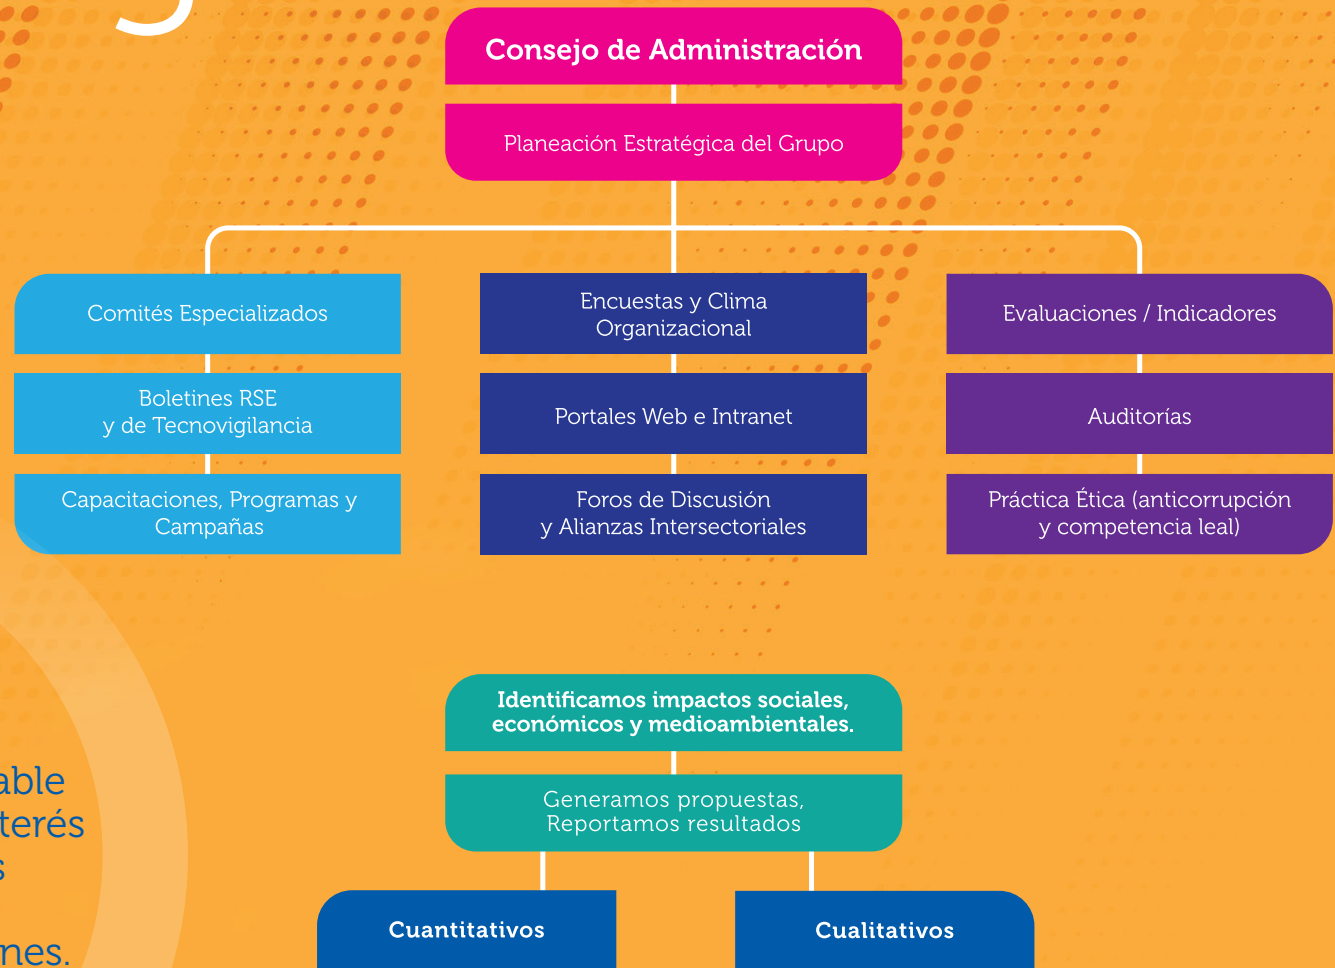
Consejo de Administración

Planeación Estratégica del Grupo

Comités Especializados

Boletines RSE y de Tecnovigilancia

Capacitaciones, Programas y Campañas

Encuestas y Clima Organizacional

Portales Web e Intranet

Foros de Discusión y Alianzas Intersectoriales

Evaluaciones / Indicadores

Auditorías

Práctica Ética (anticorrupción y competencia leal)

able
terés
s

nes.

Identificamos impactos sociales, económicos y medioambientales.

Generamos propuestas, Reportamos resultados

Cuantitativos

Cualitativos